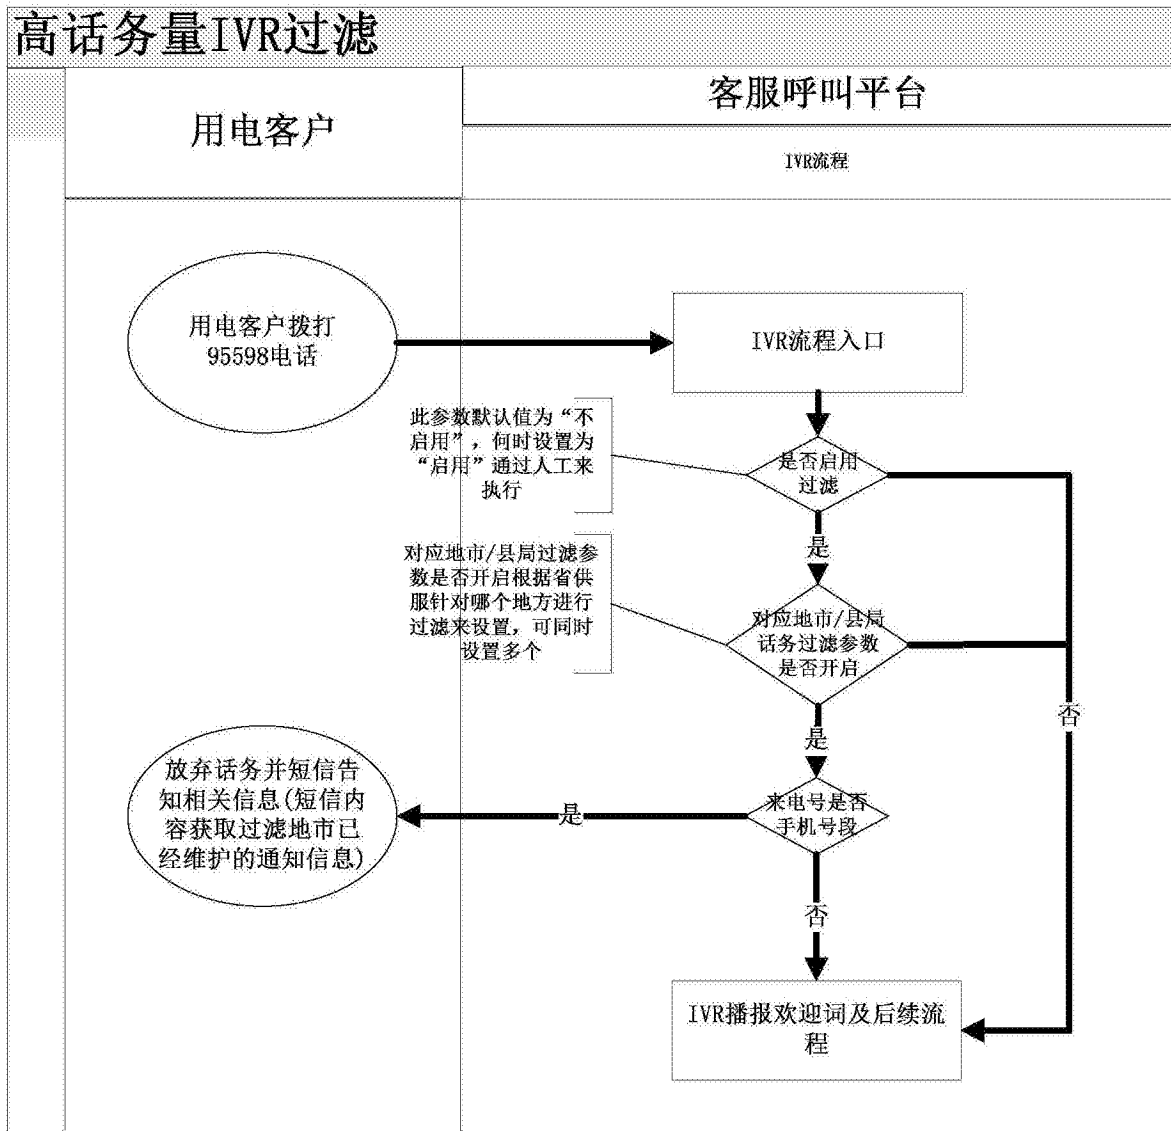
高话务量IVR过滤

用电客户

客服呼叫平台

IVR流程

用电客户拨打95598电话

IVR流程入口

此参数默认值为“不启用”，何时设置为“启用”通过人工来执行

是否启用过滤

是

对应地市/县局过滤参数是否开启根据省供服针对哪个地方进行过滤来设置，可同时设置多个

对应地市/县局话务过滤参数是否开启

否

是

放弃话务并短信告知相关信息(短信内容获取过滤地市已经维护的通知信息)

是

来电号是否手机号段

否

IVR播报欢迎词及后续流程